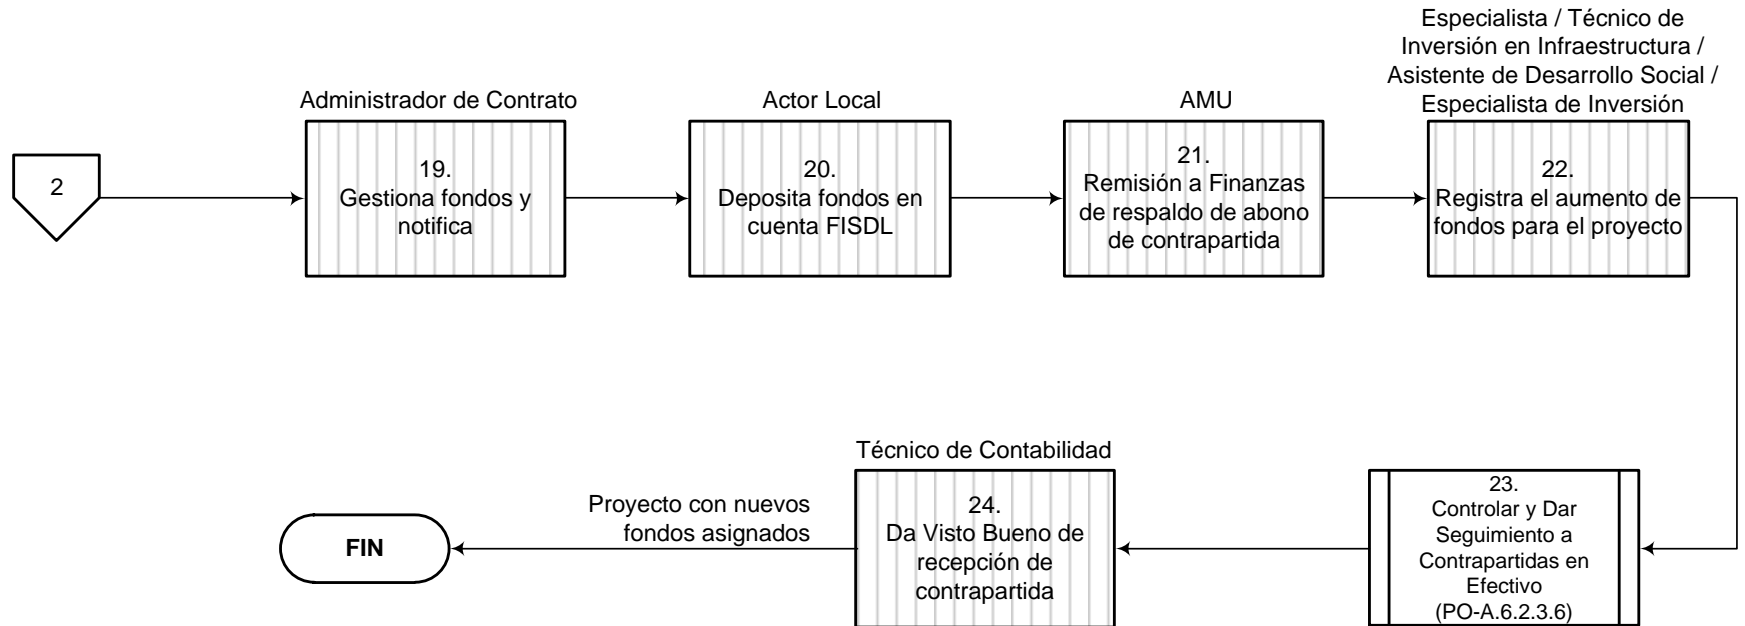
2

Administrador de Contrato

19.
Gestiona fondos y notifica

Actor Local

20.
Deposita fondos en cuenta FISDL

AMU

21.
Remisión a Finanzas de respaldo de abono de contrapartida

Especialista / Técnico de Inversión en Infraestructura / Asistente de Desarrollo Social / Especialista de Inversión

22.
Registra el aumento de fondos para el proyecto

23.
Controlar y Dar Seguimiento a Contrapartidas en Efectivo
(PO-A.6.2.3.6)

Técnico de Contabilidad

24.
Da Visto Bueno de recepción de contrapartida

Proyecto con nuevos fondos asignados

FIN